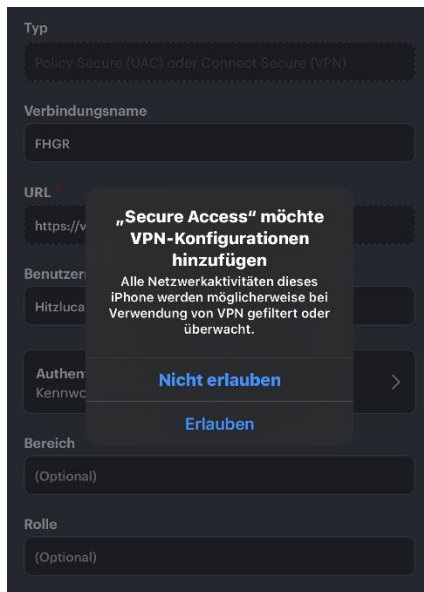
Typ

Policy Secure (UAC) oder Connect Secure (VPN)

Verbindungsname

FHGR

URL *

https://v

Benutzern

Hitzluca

Authen
Kennwc

„Secure Access“ möchte VPN-Konfigurationen hinzufügen

Alle Netzwerkaktivitäten dieses iPhone werden möglicherweise bei Verwendung von VPN gefiltert oder überwacht.

Nicht erlauben

Erlauben

Bereich

(Optional)

Rolle

(Optional)